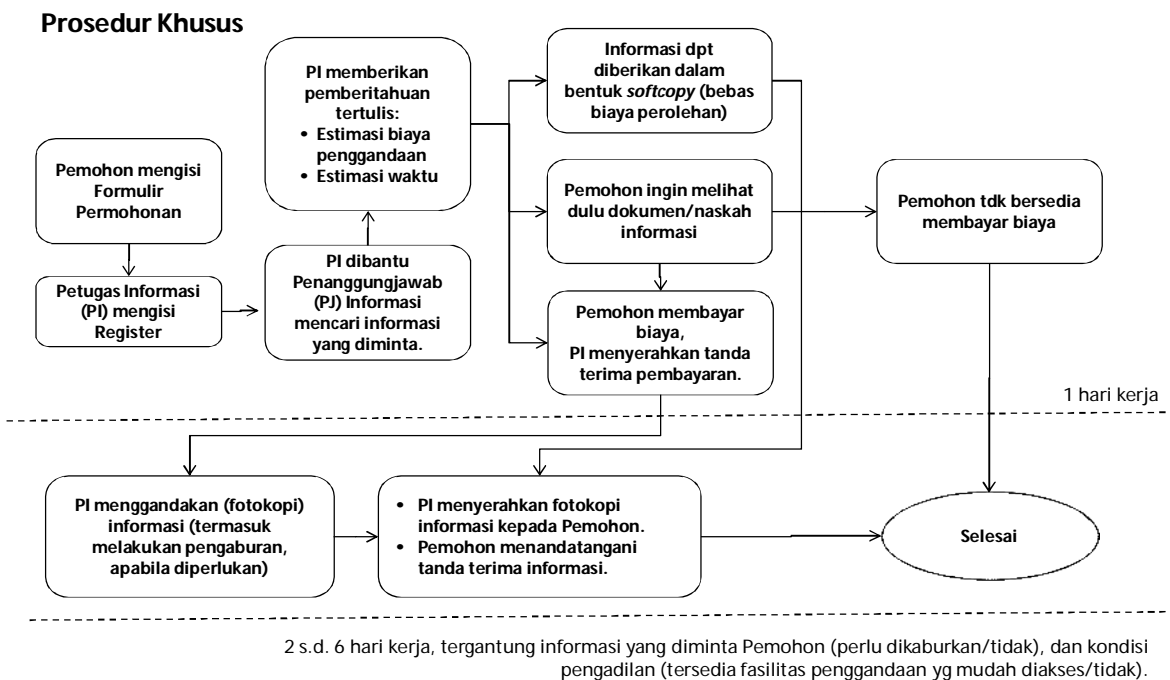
Prosedur Khusus

Pemohon mengisi Formulir Permohonan

Petugas Informasi (PI) mengisi Register

PI dibantu Penanggungjawab (PJ) Informasi mencari informasi yang diminta.

PI memberikan pemberitahuan tertulis:
• Estimasi biaya penggandaan
• Estimasi waktu

Informasi dpt diberikan dalam bentuk *softcopy* (bebas biaya perolehan)

Pemohon ingin melihat dulu dokumen/naskah informasi

Pemohon membayar biaya, PI menyerahkan tanda terima pembayaran.

Pemohon tdk bersedia membayar biaya

1 hari kerja

PI menggandakan (fotokopi) informasi (termasuk melakukan pengaburan, apabila diperlukan)

• PI menyerahkan fotokopi informasi kepada Pemohon.
• Pemohon menandatangani tanda terima informasi.

Selesai

2 s.d. 6 hari kerja, tergantung informasi yang diminta Pemohon (perlu dikaburkan/tidak), dan kondisi pengadilan (tersedia fasilitas penggandaan yg mudah diakses/tidak).